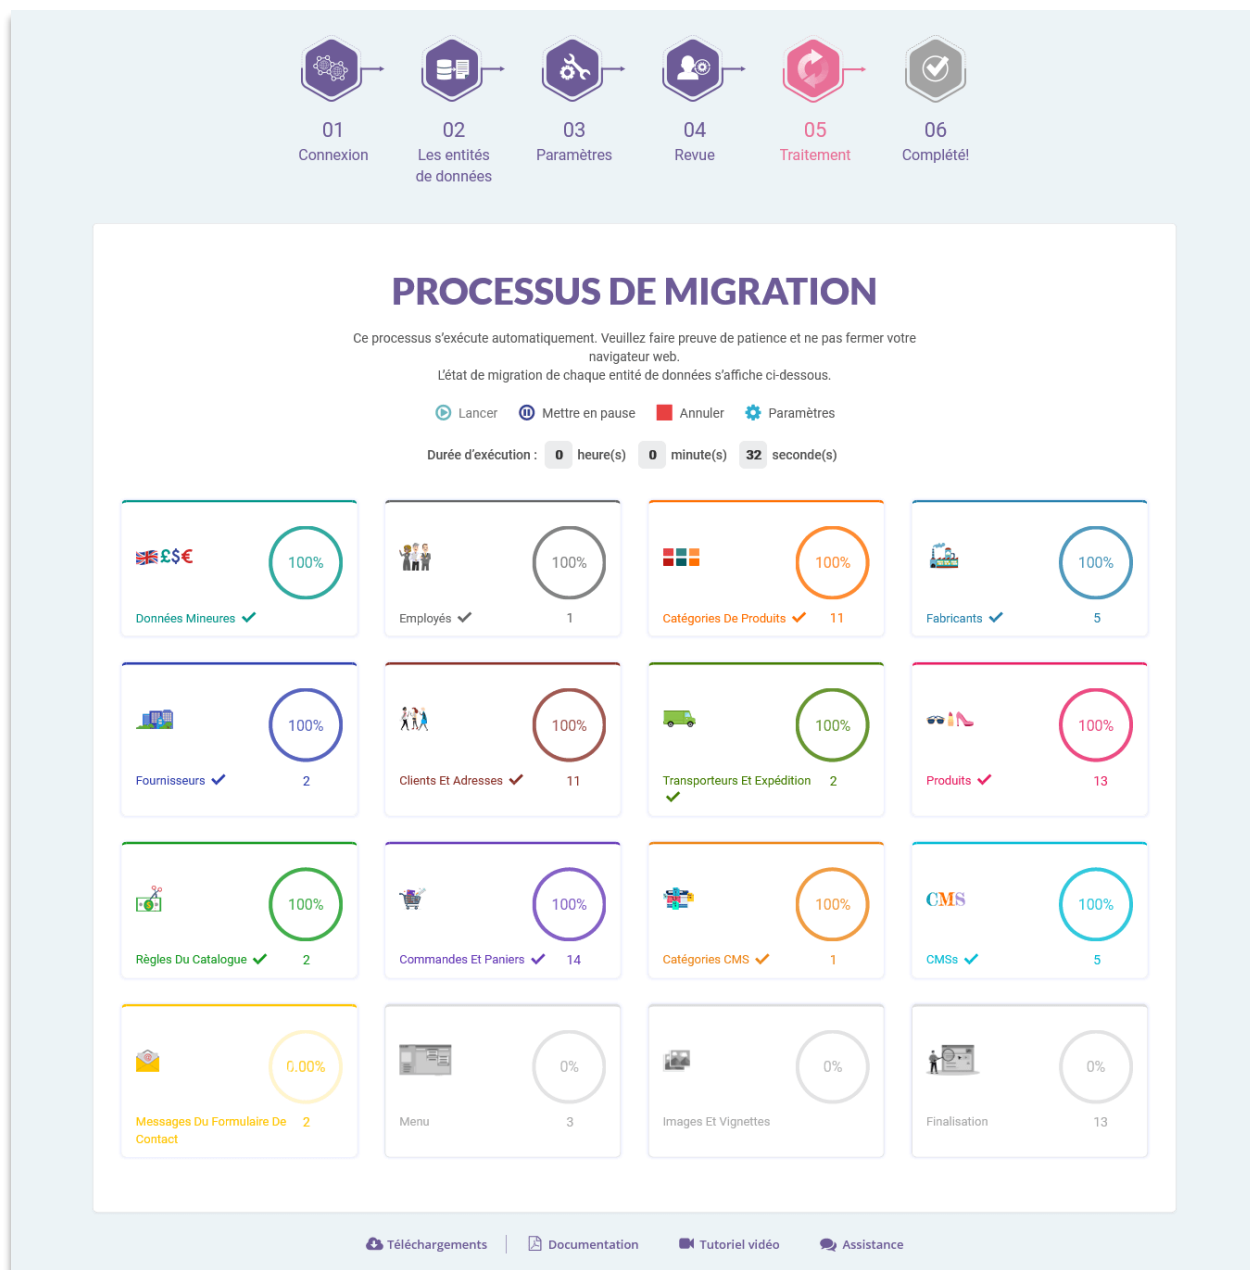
01
Connexion

02
Les entités de données

03
Paramètres

04
Revue

05
Traitement

06
Complété!

PROCESSUS DE MIGRATION

Ce processus s'exécute automatiquement. Veuillez faire preuve de patience et ne pas fermer votre navigateur web.
L'état de migration de chaque entité de données s'affiche ci-dessous.

Lancer Mettre en pause Annuler Paramètres

Durée d'exécution : 0 heure(s) 0 minute(s) 32 seconde(s)

£$€ 100%
Données Mineures

100%
Employés 1

100%
Catégories De Produits 11

100%
Fabricants 5

100%
Fournisseurs 2

100%
Clients Et Adresses 11

100%
Transporteurs Et Expédition 2

100%
Produits 13

100%
Règles Du Catalogue 2

100%
Commandes Et Paniers 14

100%
Catégories CMS 1

CMS 100%
CMSs 5

0.00%
Messages Du Formulaire De Contact 2

0%
Menu 3

0%
Images Et Vignettes

0%
Finalisation 13

Téléchargements | Documentation Tutoriel vidéo Assistance